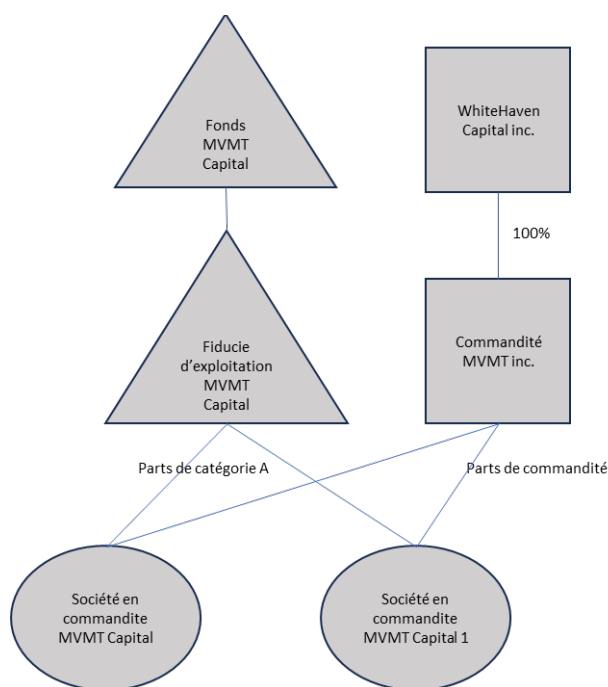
Fonds MVMT Capital

WhiteHaven Capital inc.

100%

Fiducie d'exploitation MVMT Capital

Commandité MVMT inc.

Parts de catégorie A

Parts de commandité

Société en commandite MVMT Capital

Société en commandite MVMT Capital 1